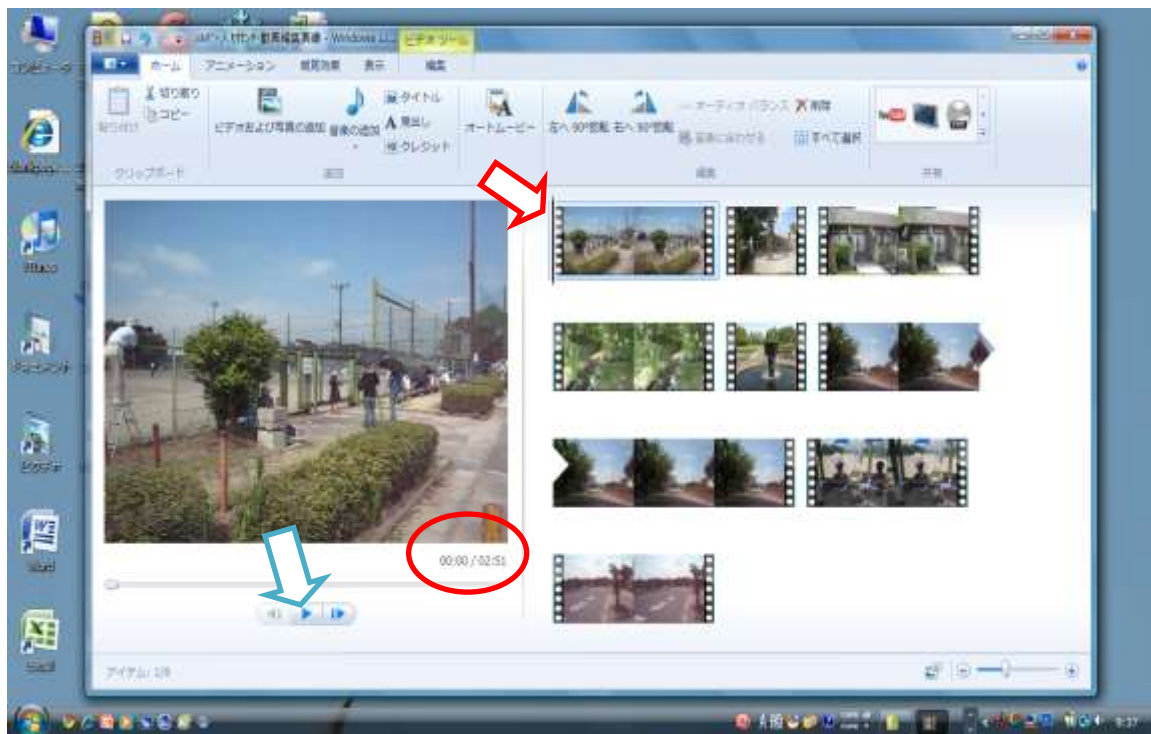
コンピューター

ビデオ ツール

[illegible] 動画編集.wmv - Windows Li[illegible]

ホーム
アニメーション
視覚効果
表示
編集

切り取り
コピー
貼り付け
クリップボード

ビデオおよび写真の追加
音楽の追加
タイトル
見出し
クレジット
追加

オートムービー

左へ 90°回転
右へ 90°回転
オーディオ バランス
削除
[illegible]
すべて選択
編集

共有

00:00 / 02:51

iTunes

ドキュメント

ピクチャ

Word

Excel

アイテム: 1/9

9:37